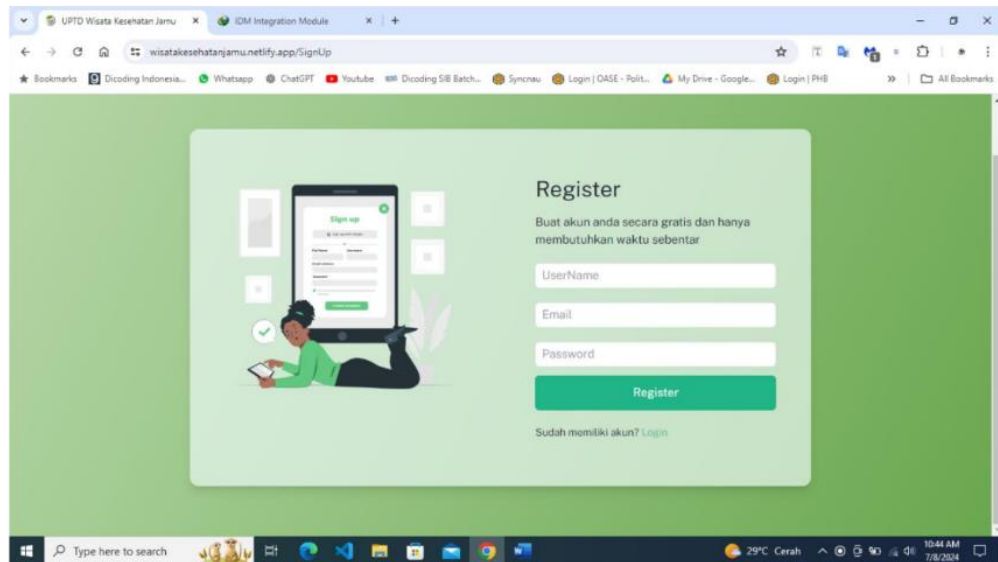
UPTD Wisata Kesehatan Jamu ×
IDM Integration Module ×
+
wisatakesehatanjamu.netlify.app/SignUp
Bookmarks
Dicoding Indonesia...
Whatsapp
ChatGPT
Youtube
Dicoding SIB Batch...
Syncnau
Login | OASE - Polit...
My Drive - Google...
Login | PHB
»
All Bookmarks

Sign up

Register
Buat akun anda secara gratis dan hanya membutuhkan waktu sebentar
UserName
Email
Password
Register
Sudah memiliki akun? Login

Type here to search
29°C Cerah
10:44 AM
7/8/2024